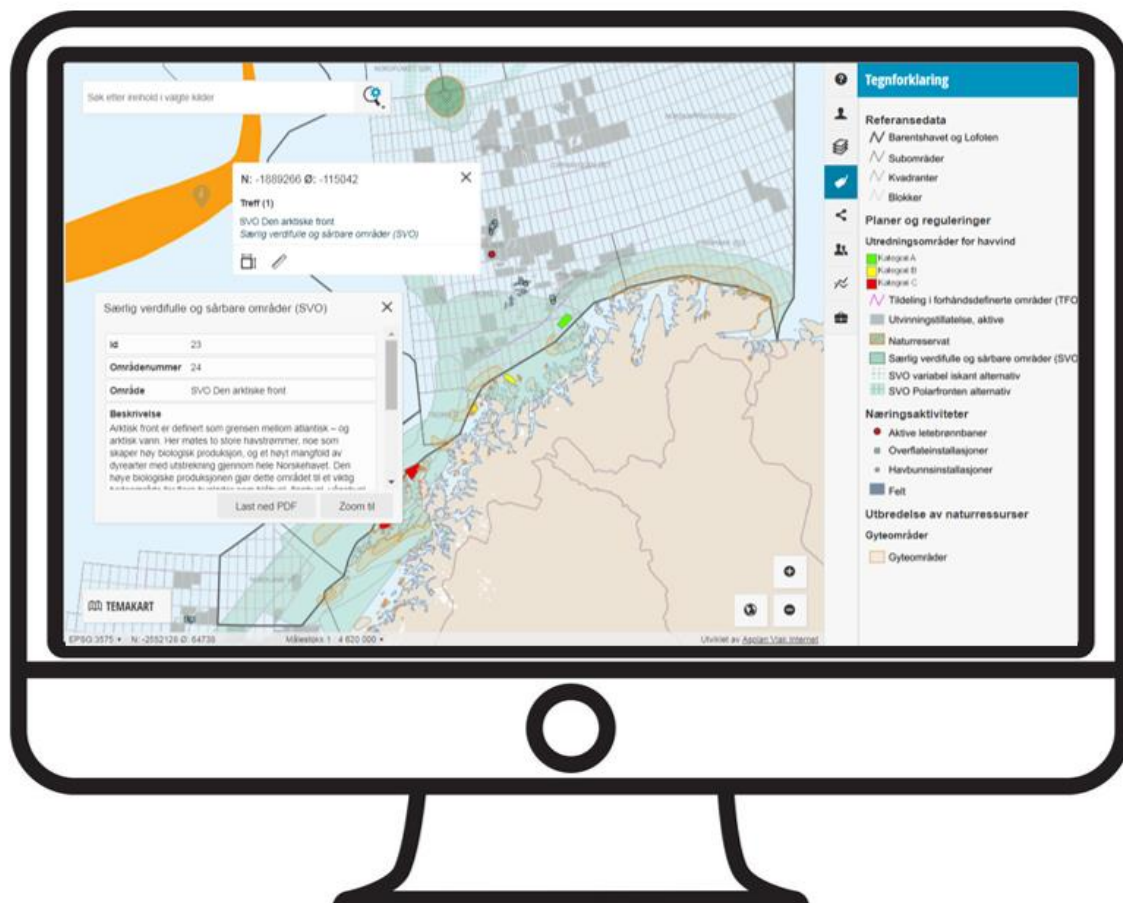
Søk etter innhold i valgte kilder

N: -1889266 Ø: -115042

Treff (1)

SVO Den arktiske front
Særlig verdifulle og sårbare områder (SVO)

Særlig verdifulle og sårbare områder (SVO)

| Id | 23 |
|---|---|
| Områdenummer | 24 |
| Område | SVO Den arktiske front |

Beskrivelse
Arktisk front er definert som grensen mellom atlantisk – og arktisk vann. Her møtes to store havstrømmer, noe som skaper høy biologisk produksjon, og et høyt mangfold av dyrearter med utstrekning gjennom hele Norskehavet. Den høye biologiske produksjonen gjør dette området til et viktig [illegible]

Last ned PDF
Zoom til

TEMAKART

EPSG:3575 • N: -2552128 Ø: 64738
Målestokk 1 : 4 620 000 •
Utviklet av Asplan Viak Internet

Tegnforklaring

Referansedata
Barentshavet og Lofoten
Subområder
Kvadranter
Blokker

Planer og reguleringer
Utredningsområder for havvind
Kategori A
Kategori B
Kategori C
Tildeling i forhåndsdefinerte områder (TFO
Utvinningstillatelse, aktive
Naturreservat
Særlig verdifulle og sårbare områder (SVO
SVO variabel iskant alternativ
SVO Polarfronten alternativ

Næringsaktiviteter
Aktive letebrønnbaner
Overflateinstallasjoner
Havbunnsinstallasjoner
Felt

Utbredelse av naturressurser
Gyteområder
Gyteområder